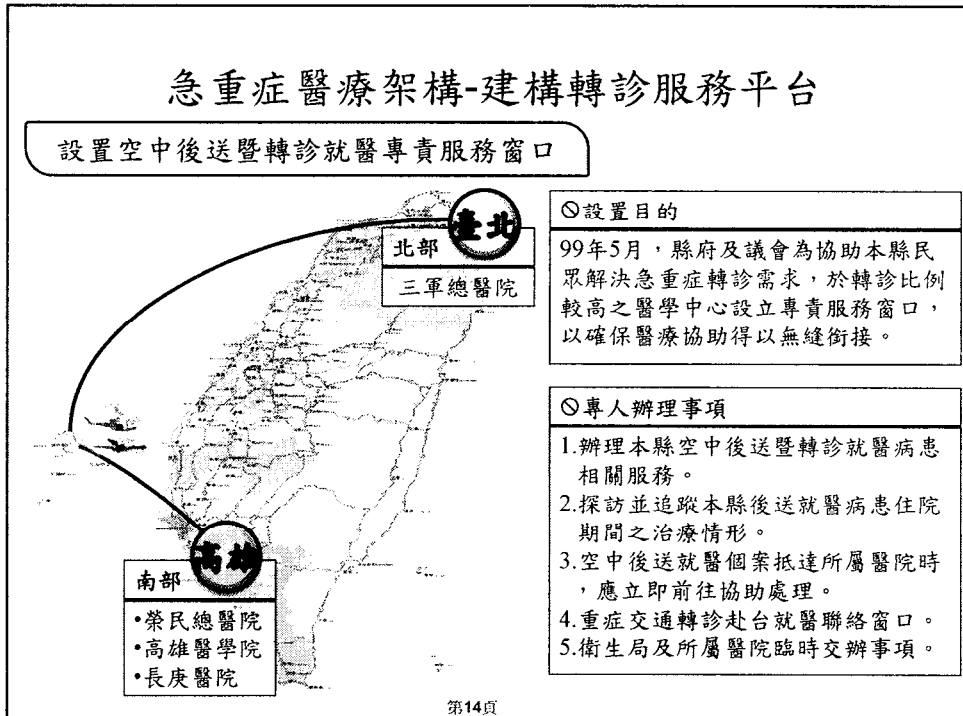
急重症醫療架構-建構轉診服務平台

設置空中後送暨轉診就醫專責服務窗口

臺北

北部

三軍總醫院

高雄

南部

•榮民總醫院
•高雄醫學院
•長庚醫院

⊘設置目的

99年5月，縣府及議會為協助本縣民眾解決急重症轉診需求，於轉診比例較高之醫學中心設立專責服務窗口，以確保醫療協助得以無縫銜接。

⊘專人辦理事項

1.辦理本縣空中後送暨轉診就醫病患相關服務。
2.探訪並追蹤本縣後送就醫病患住院期間之治療情形。
3.空中後送就醫個案抵達所屬醫院時，應立即前往協助處理。
4.重症交通轉診赴台就醫聯絡窗口。
5.衛生局及所屬醫院臨時交辦事項。

第14頁